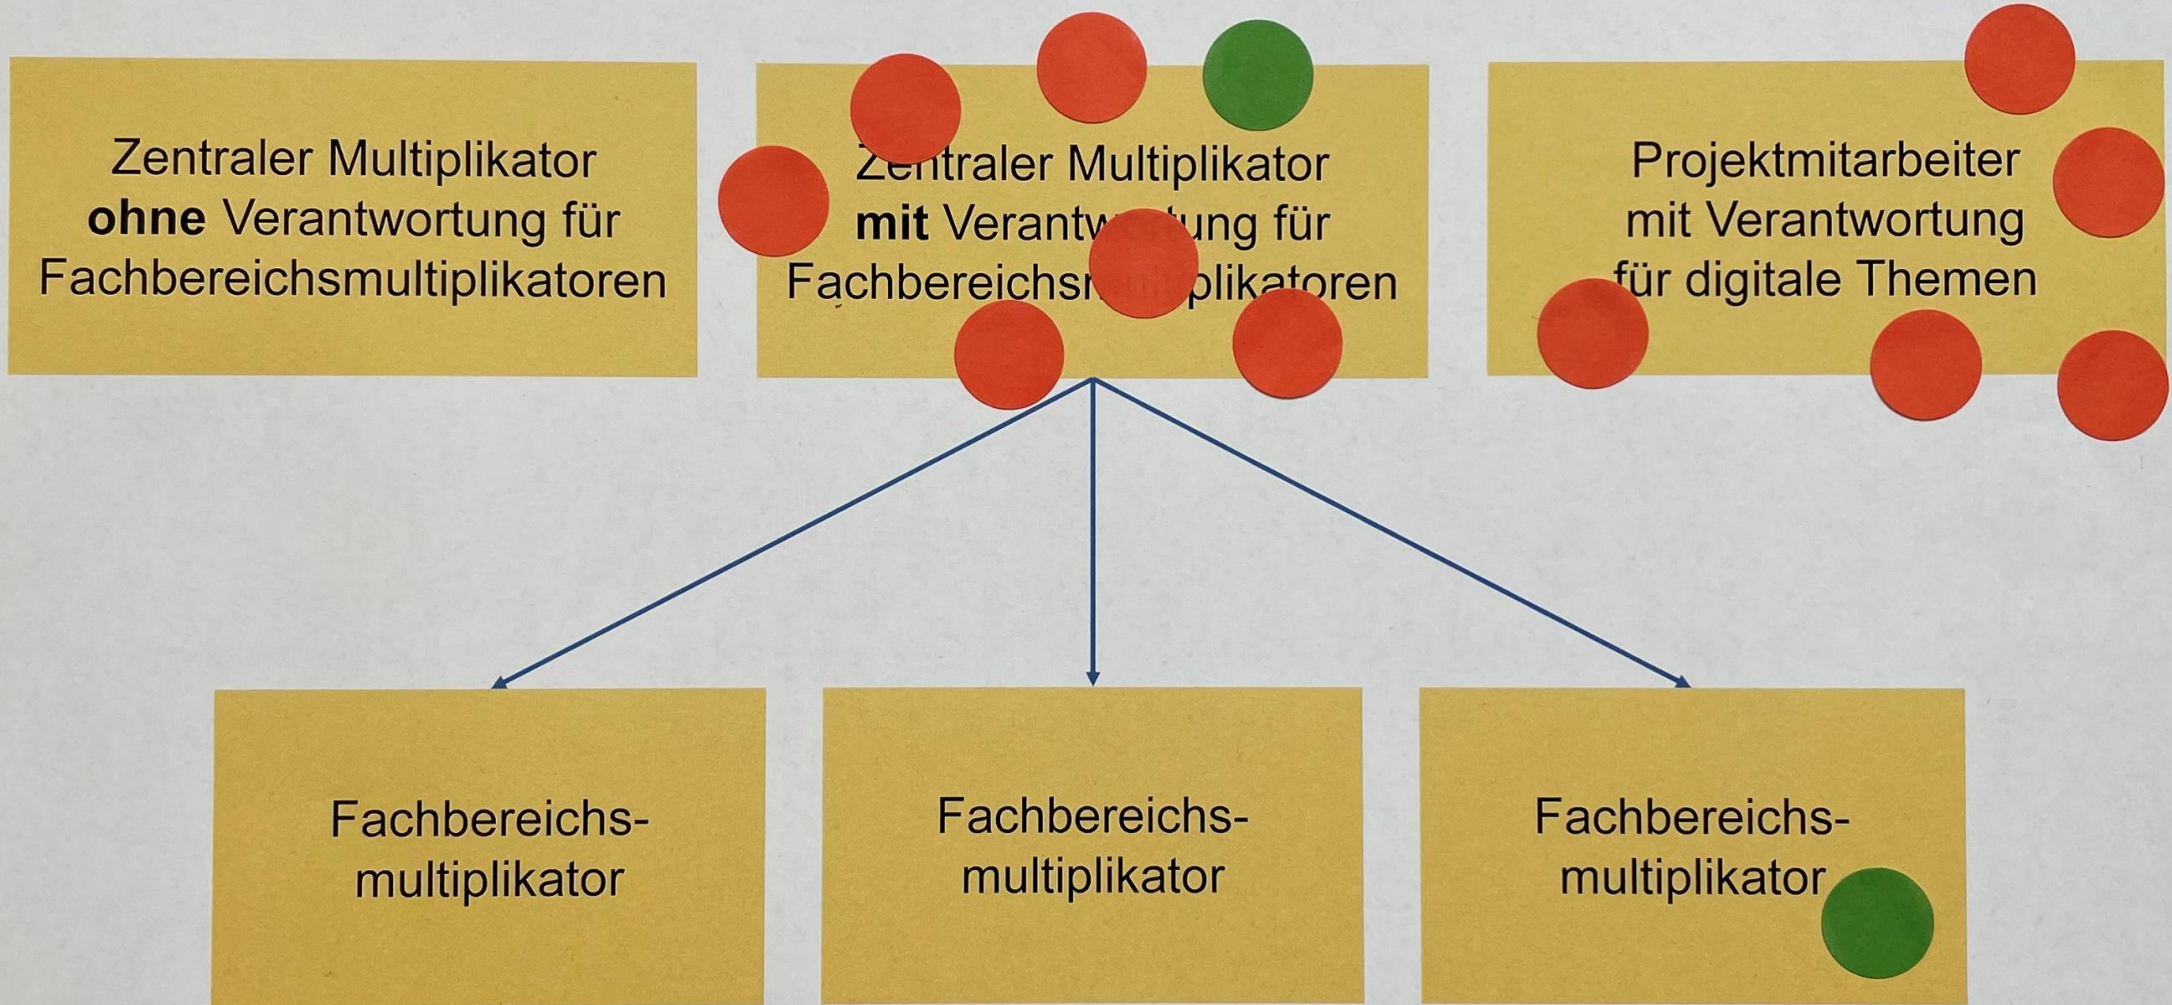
Zentraler Multiplikator **ohne** Verantwortung für Fachbereichsmultiplikatoren

Z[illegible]ntraler Multiplikator **mit** Verantw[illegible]ung für Fachbereichs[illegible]plikatoren

Projektmitarbeiter mit Verantwortung für digitale Themen

Fachbereichsmultiplikator

Fachbereichsmultiplikator

Fachbereichsmultiplikator